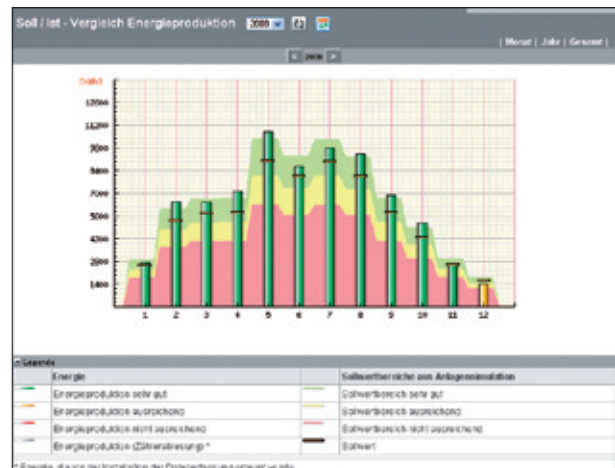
Soll / Ist - Vergleich Energieproduktion 2008

| Monat | Jahr | Gesamt |

< 2008 >

[kWh]
12600
11200
9800
8400
7000
5600
4200
2800
1400

1 2 3 4 5 6 7 8 9 10 11 12

Legende

| | Energie | | Sollwertbereiche aus Anlagensimulation |
|---|---|---|---|
| | Energieproduktion sehr gut | | Sollwertbereich sehr gut |
| | Energieproduktion ausreichend | | Sollwertbereich ausreichend |
| | Energieproduktion nicht ausreichend | | Sollwertbereich nicht ausreichend |
| | Energieproduktion (Zählerablesung) * | | Sollwert |

* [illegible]